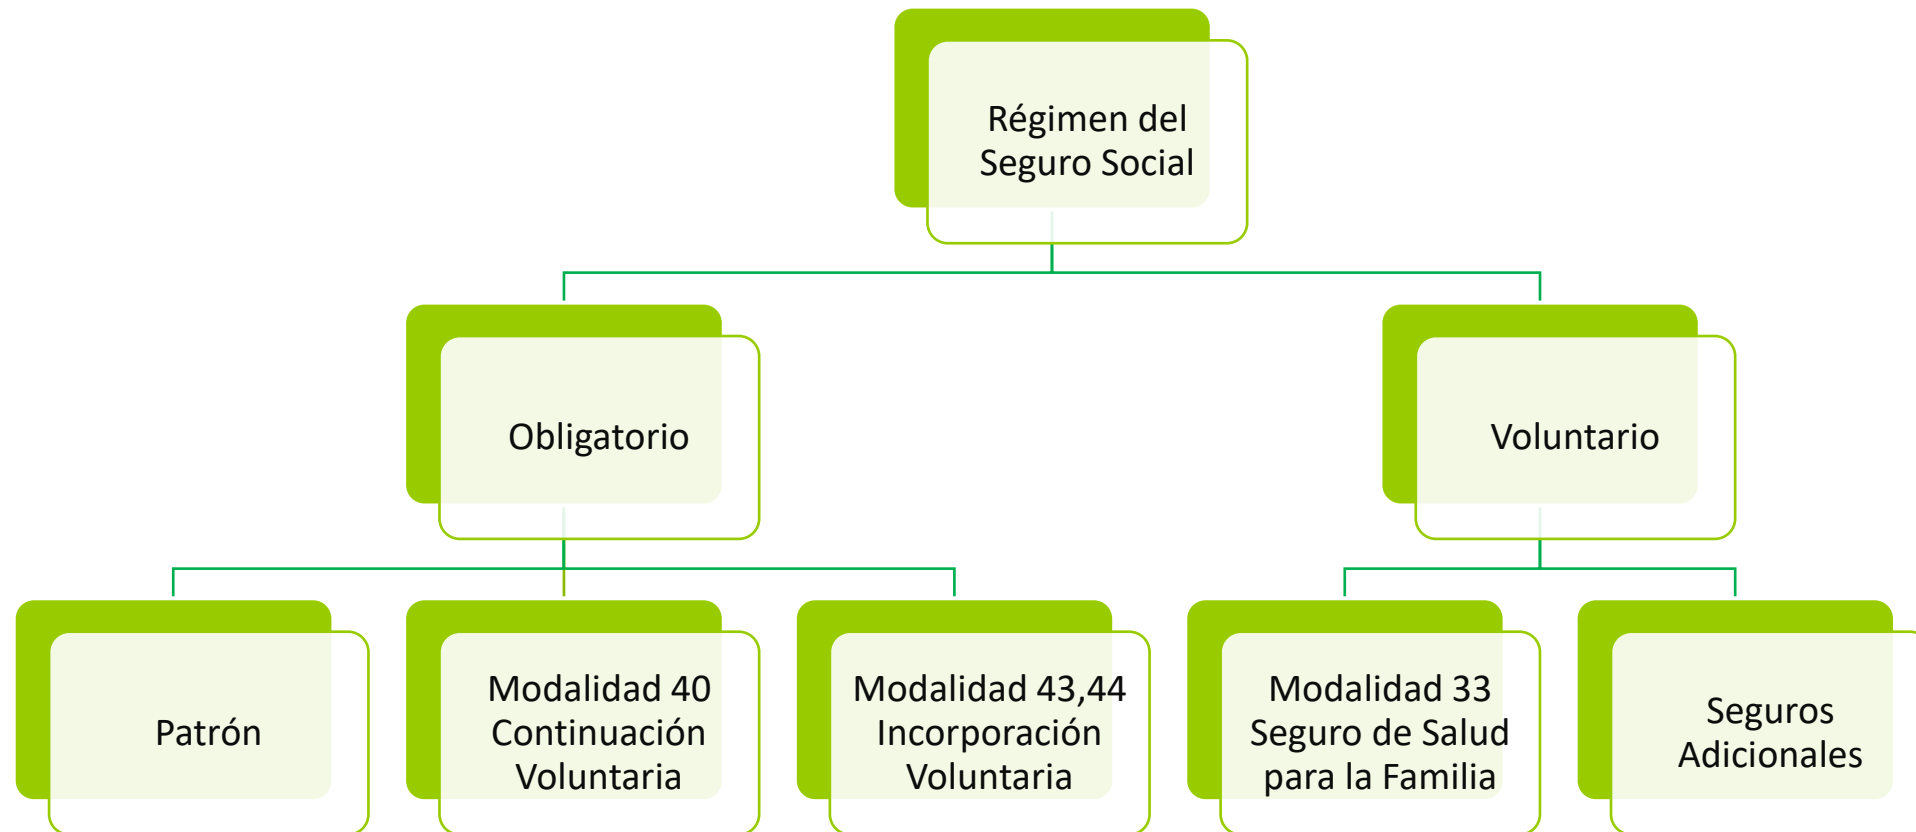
Régimen del Seguro Social

Obligatorio

Voluntario

Patrón

Modalidad 40 Continuación Voluntaria

Modalidad 43,44 Incorporación Voluntaria

Modalidad 33 Seguro de Salud para la Familia

Seguros Adicionales